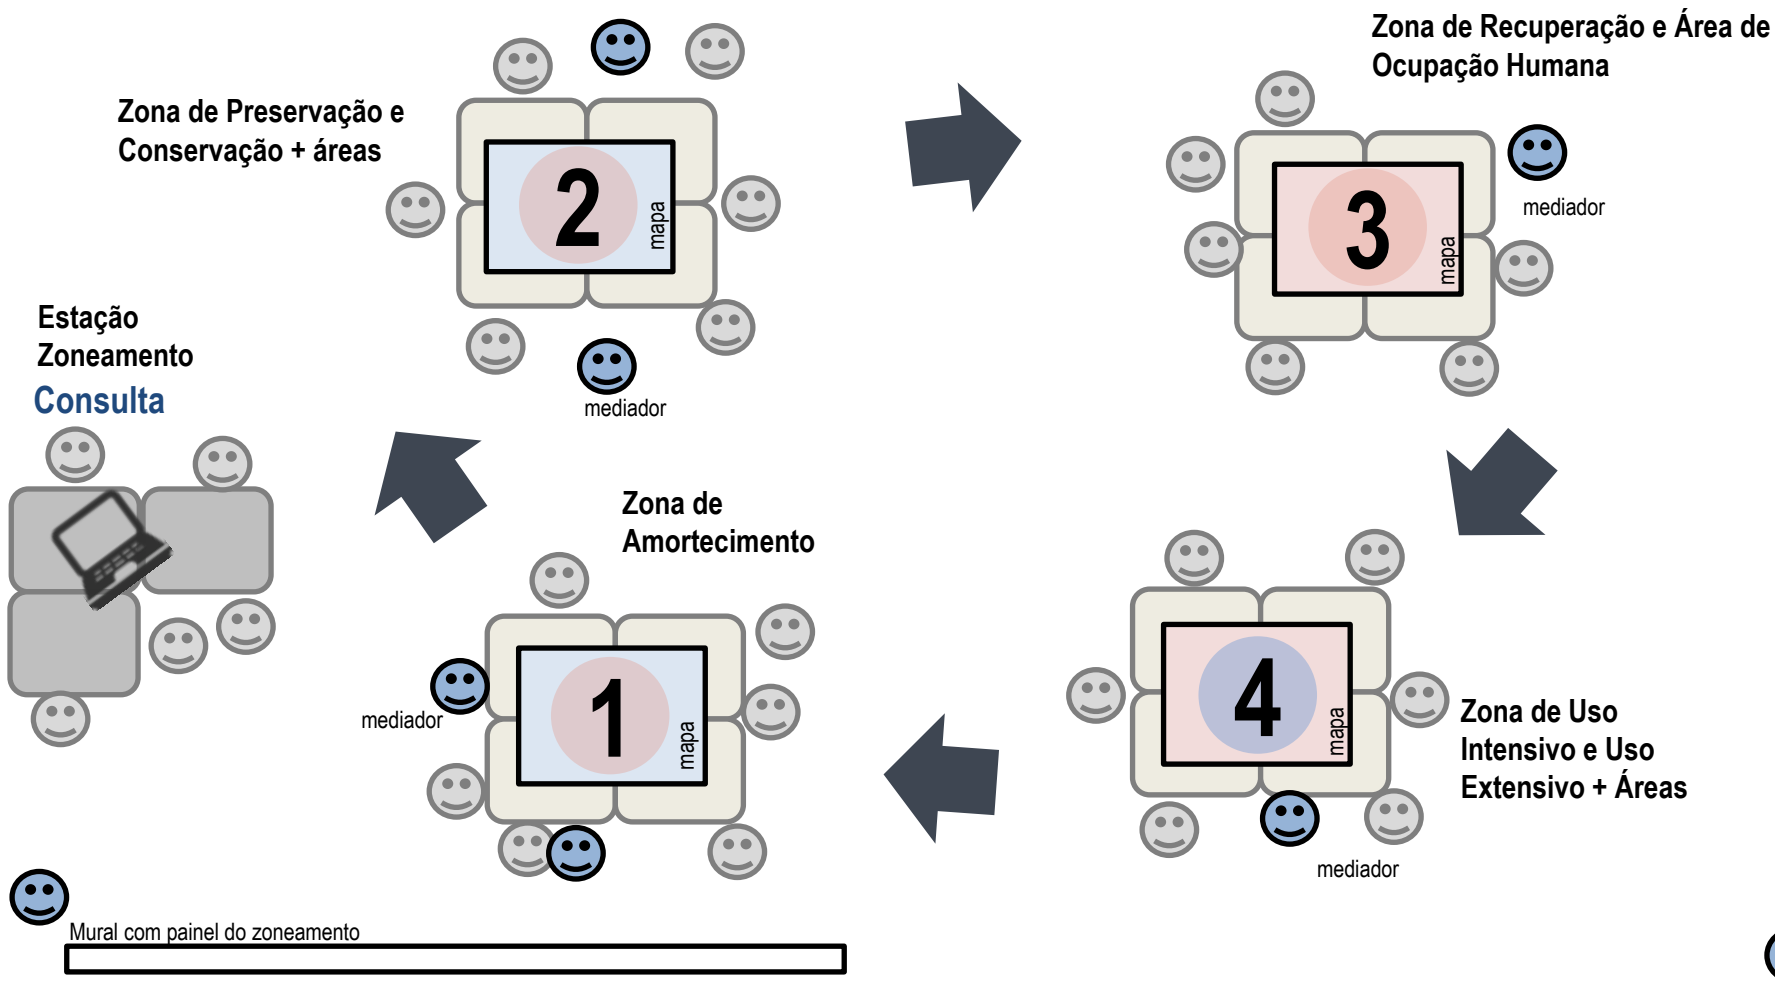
Zona de Preservação e Conservação + áreas

2

mapa

mediador

Zona de Recuperação e Área de Ocupação Humana

3

mapa

mediador

Estação Zoneamento

Consulta

Zona de Amortecimento

1

mapa

mediador

4

mapa

Zona de Uso Intensivo e Uso Extensivo + Áreas

mediador

Mural com painel do zoneamento